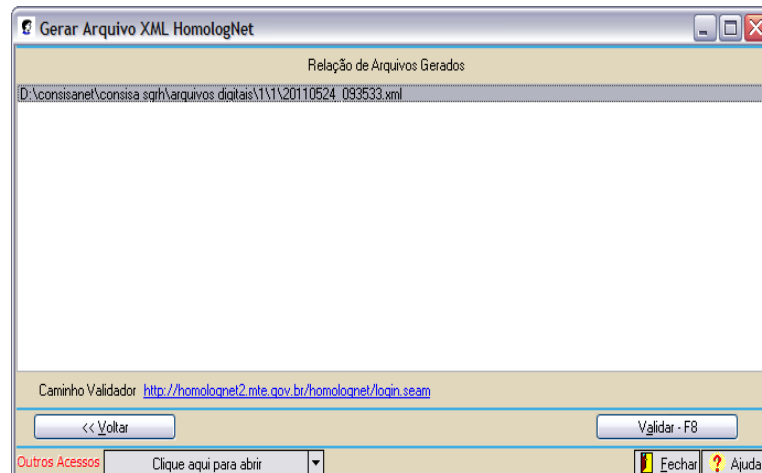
Gerar Arquivo XML HomologNet

Relação de Arquivos Gerados

D:\consisanet\consisa sgrh\arquivos digitais\1\1\20110524_093533.xml

Caminho Validador http://homolognet2.mte.gov.br/homolognet/login.seam

<< Voltar

Validar - F8

Outros Acessos

Clique aqui para abrir

Fechar

Ajuda